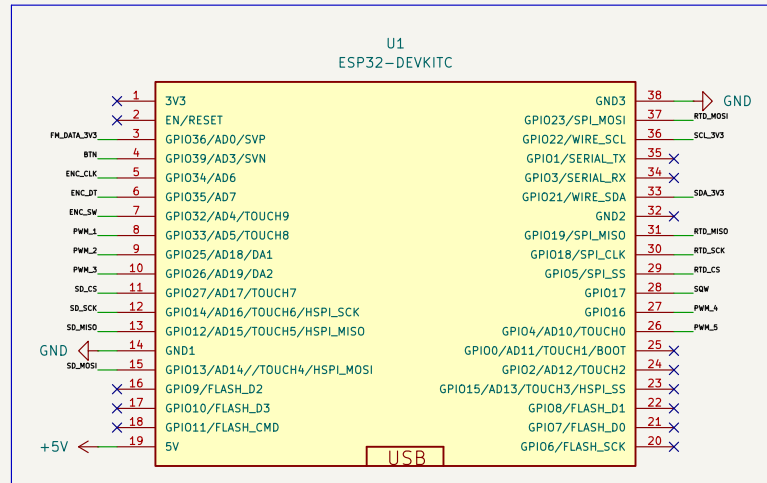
U1
ESP32-DEVKITC

| Net | Pin | Left label | Right label | Pin | Net |
|---|---|---|---|---|---|
| | 1 | 3V3 | GND3 | 38 | GND |
| | 2 | EN/RESET | GPIO23/SPI_MOSI | 37 | RTD_MOSI |
| FM_DATA_3V3 | 3 | GPIO36/AD0/SVP | GPIO22/WIRE_SCL | 36 | SCL_3V3 |
| BTN | 4 | GPIO39/AD3/SVN | GPIO1/SERIAL_TX | 35 | |
| ENC_CLK | 5 | GPIO34/AD6 | GPIO3/SERIAL_RX | 34 | |
| ENC_DT | 6 | GPIO35/AD7 | GPIO21/WIRE_SDA | 33 | SDA_3V3 |
| ENC_SW | 7 | GPIO32/AD4/TOUCH9 | GND2 | 32 | |
| PWM_1 | 8 | GPIO33/AD5/TOUCH8 | GPIO19/SPI_MISO | 31 | RTD_MISO |
| PWM_2 | 9 | GPIO25/AD18/DA1 | GPIO18/SPI_CLK | 30 | RTD_SCK |
| PWM_3 | 10 | GPIO26/AD19/DA2 | GPIO5/SPI_SS | 29 | RTD_CS |
| SD_CS | 11 | GPIO27/AD17/TOUCH7 | GPIO17 | 28 | SQW |
| SD_SCK | 12 | GPIO14/AD16/TOUCH6/HSPI_SCK | GPIO16 | 27 | PWM_4 |
| SD_MISO | 13 | GPIO12/AD15/TOUCH5/HSPI_MISO | GPIO4/AD10/TOUCH0 | 26 | PWM_5 |
| GND | 14 | GND1 | GPIO0/AD11/TOUCH1/BOOT | 25 | |
| SD_MOSI | 15 | GPIO13/AD14//TOUCH4/HSPI_MOSI | GPIO2/AD12/TOUCH2 | 24 | |
| | 16 | GPIO9/FLASH_D2 | GPIO15/AD13/TOUCH3/HSPI_SS | 23 | |
| | 17 | GPIO10/FLASH_D3 | GPIO8/FLASH_D1 | 22 | |
| | 18 | GPIO11/FLASH_CMD | GPIO7/FLASH_D0 | 21 | |
| +5V | 19 | 5V | GPIO6/FLASH_SCK | 20 | |

USB